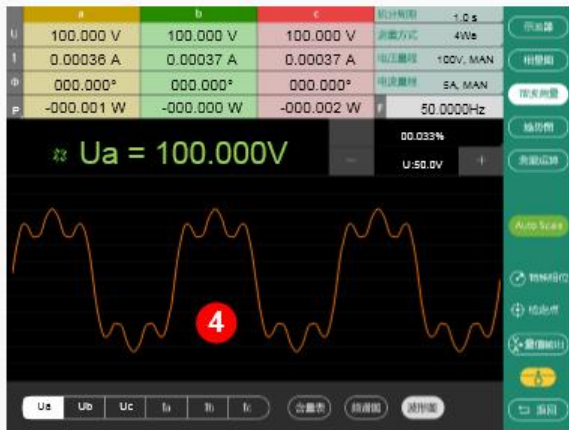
| | a | b | c | 統計周期 | 1.0 s |
|---|---|---|---|---|---|
| U | 100.000 V | 100.000 V | 100.000 V | 測量方式 | 4We |
| I | 0.00036 A | 0.00037 A | 0.00037 A | 電壓量程 | 100V, MAN |
| Φ | 000.000° | 000.000° | 000.000° | 電流量程 | 5A, MAN |
| P | -000.001 W | -000.000 W | -000.002 W | f | 50.0000Hz |

示波器

相量圖

諧波測量

矢量圖

測量設置

Ua = 100.000V

00.033%

U:50.0V

−

+

Auto Scale

4

Ua Ub Uc Ia Ib Ic

含量表

頻譜圖

波形圖

返回